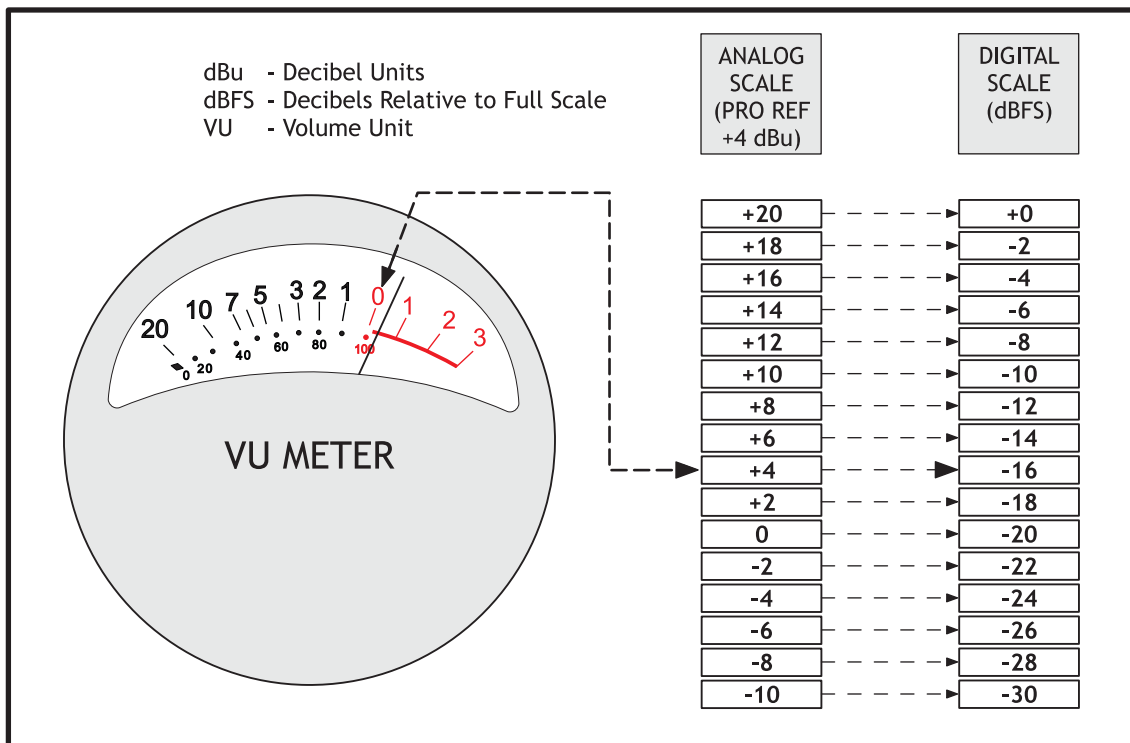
dBu - Decibel Units
dBFS - Decibels Relative to Full Scale
VU - Volume Unit

20 10 7 5 3 2 1 0 1 2 3
0 20 40 60 80 100

VU METER

ANALOG SCALE (PRO REF +4 dBu)

DIGITAL SCALE (dBFS)

| ANALOG SCALE (PRO REF +4 dBu) | DIGITAL SCALE (dBFS) |
|---|---|
| +20 | +0 |
| +18 | -2 |
| +16 | -4 |
| +14 | -6 |
| +12 | -8 |
| +10 | -10 |
| +8 | -12 |
| +6 | -14 |
| +4 | -16 |
| +2 | -18 |
| 0 | -20 |
| -2 | -22 |
| -4 | -24 |
| -6 | -26 |
| -8 | -28 |
| -10 | -30 |